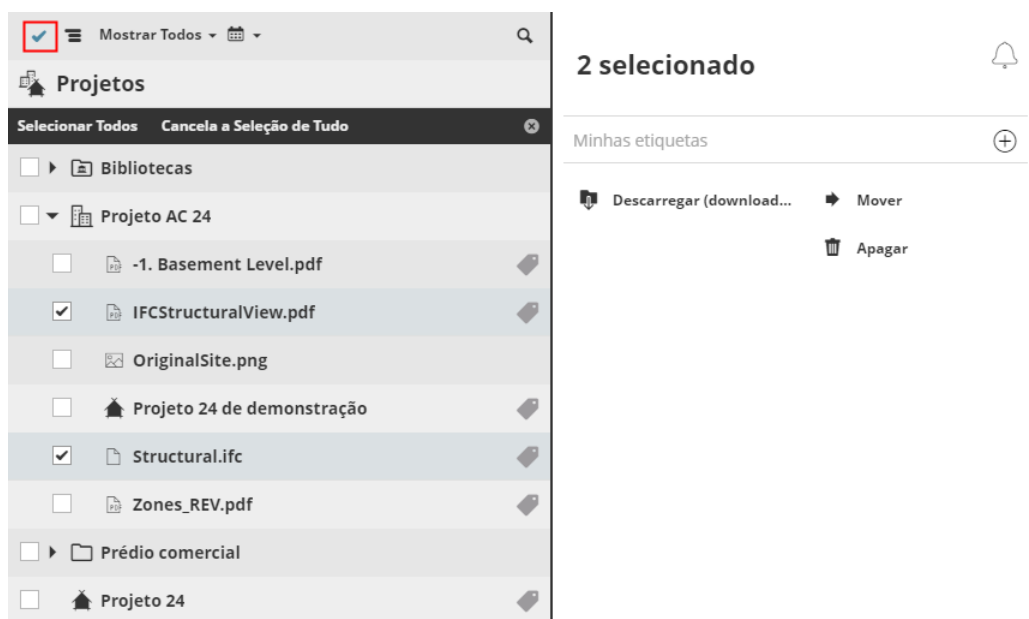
Mostrar Todos

Projetos

Selecionar Todos Cancela a Seleção de Tudo

Bibliotecas

Projeto AC 24

-1. Basement Level.pdf

IFCStructuralView.pdf

OriginalSite.png

Projeto 24 de demonstração

Structural.ifc

Zones_REV.pdf

Prédio comercial

Projeto 24

2 selecionado

Minhas etiquetas

Descarregar (download...

Mover

Apagar